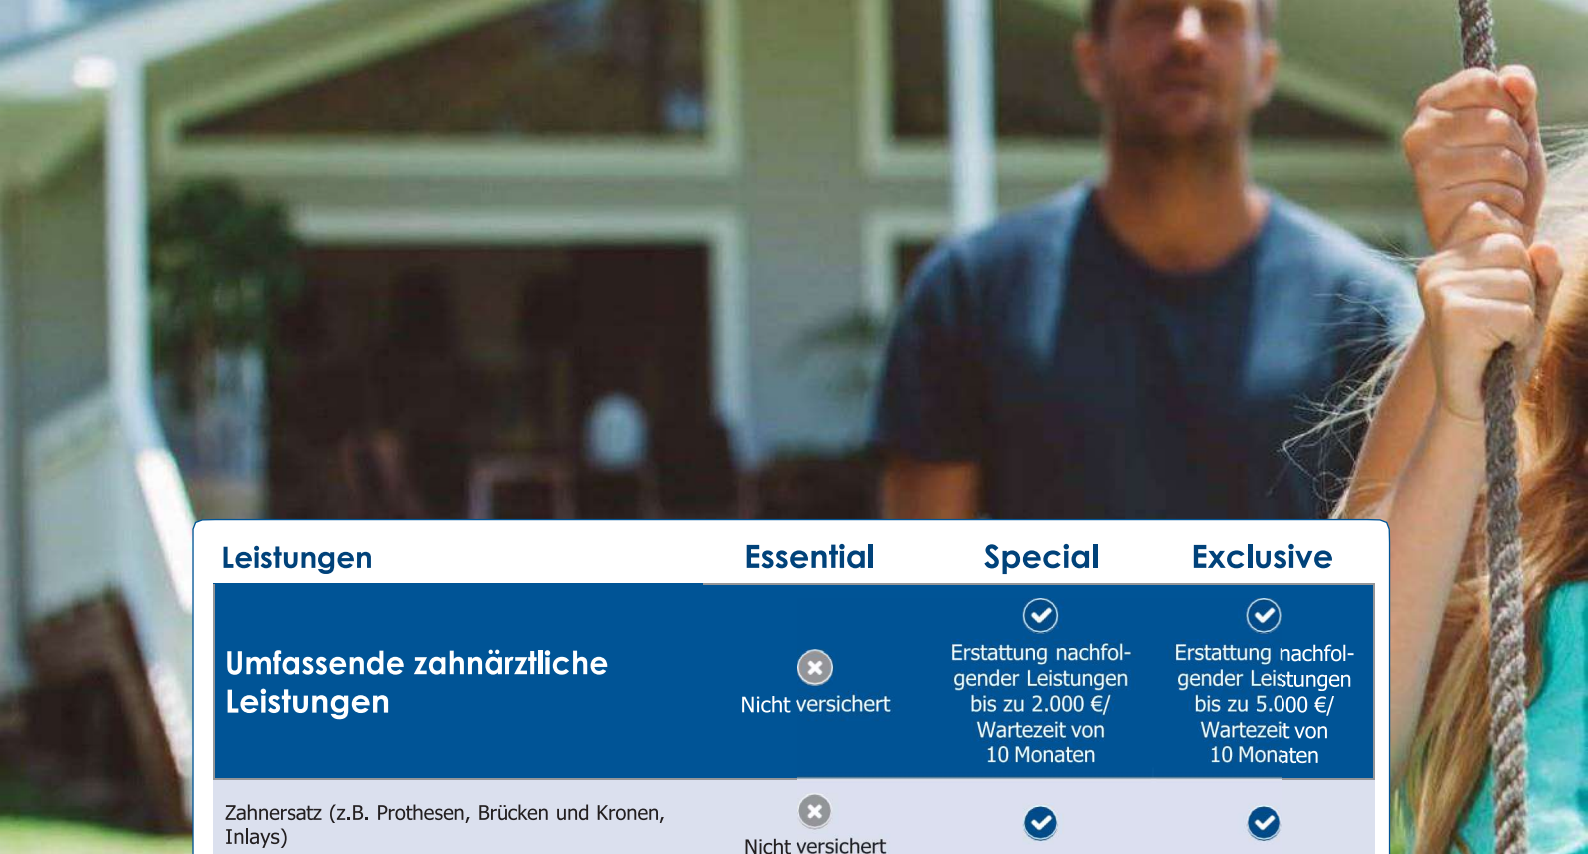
| Leistungen | Essential | Special | Exclusive |
|---|---|---|---|
| Umfassende zahnärztliche Leistungen | Nicht versichert | Erstattung nachfolgender Leistungen bis zu 2.000 €/ Wartezeit von 10 Monaten | Erstattung nachfolgender Leistungen bis zu 5.000 €/ Wartezeit von 10 Monaten |
| Zahnersatz (z.B. Prothesen, Brücken und Kronen, Inlays) | Nicht versichert | | |